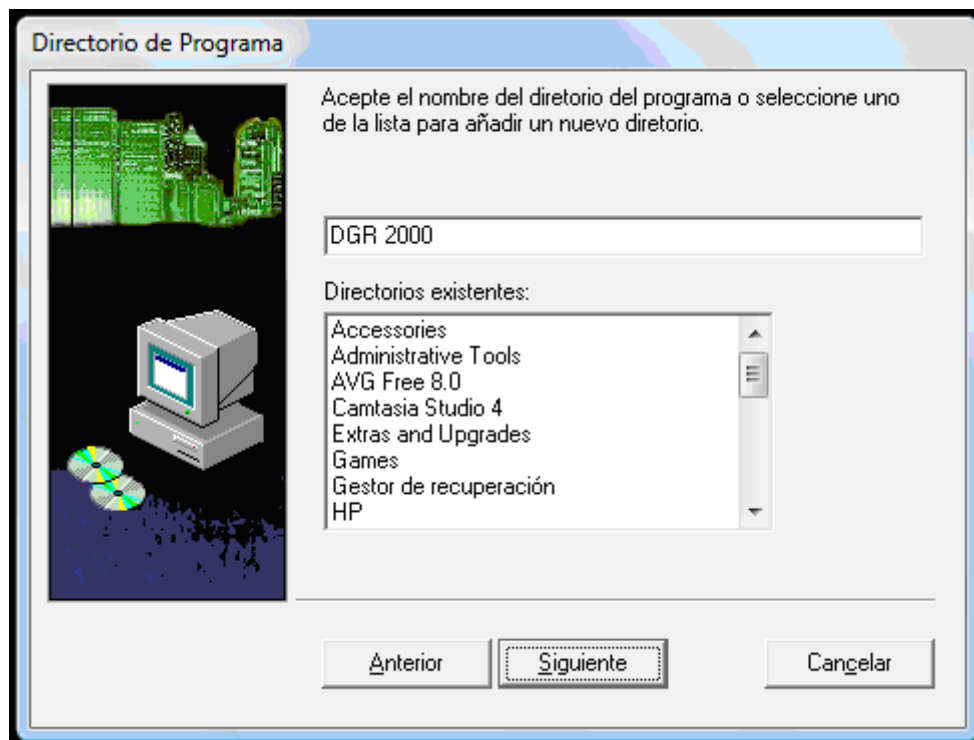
Directorio de Programa

Acepte el nombre del diretorio del programa o seleccione uno de la lista para añadir un nuevo diretorio.

DGR 2000

Directorios existentes:

Accessories
Administrative Tools
AVG Free 8.0
Camtasia Studio 4
Extras and Upgrades
Games
Gestor de recuperación
HP

Anterior

Siguiente

Cancelar